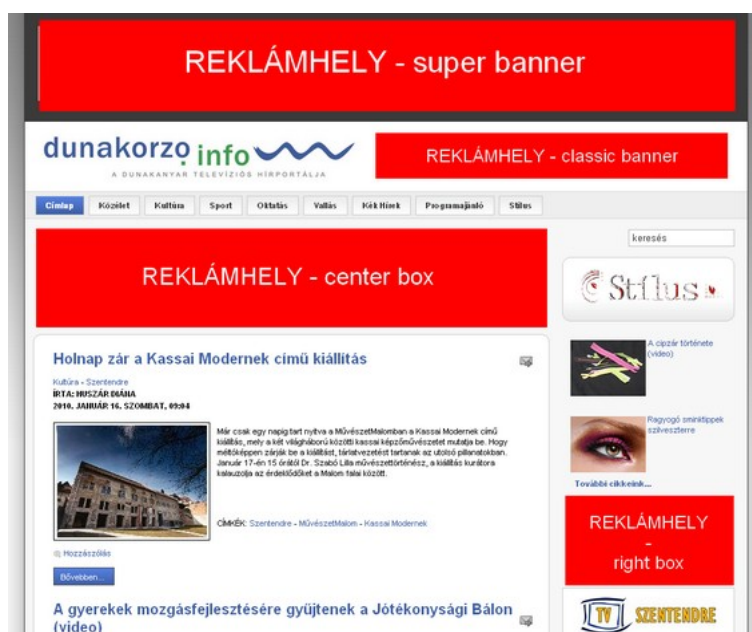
REKLÁMHELY - super banner

dunakorzo.info
A DUNAKANYAR TELEVÍZIÓS HÍRPORTÁLJA

REKLÁMHELY - classic banner

Címlap | Közélet | Kultúra | Sport | Oktatás | Vallás | Kék Hírek | Programajánló | Stílus

keresés

REKLÁMHELY - center box

Stílus

Holnap zár a Kassai Modernek című kiállítás

Kultúra - Szentendre
ÍRTA: HUSZÁR DIÁNA
2010. JANUÁR 16. SZOMBAT, 09:04

Már csak egy napig tart nyitva a MűvészetMalomban a Kassai Modernek című kiállítás, mely a két világháború közötti kassai képzőművészetet mutatja be. Hogy méltóképpen zárják be a kiállítást, tárlatvezetést tartanak az utolsó pillanatokban. Január 17-én 15 órától Dr. Szabó Lilla művészettörténész, a kiállítás kurátora kalauzolja az érdeklődőket a Malom falai között.

CÍMKÉK: Szentendre - MűvészetMalom - Kassai Modernek

Hozzászólás

Bővebben...

A gyerekek mozgásfejlesztésére gyűjtenek a Jótékonysági Bálon (videó)

A cipzár története (videó)

Ragyogó sminktippek szilveszterre

További cikkeink...

REKLÁMHELY
-
right box

TV SZENTENDRE